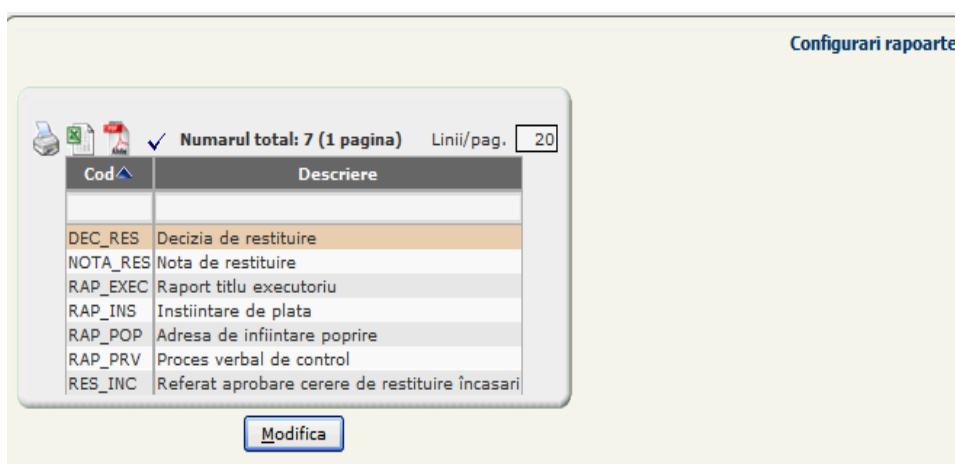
Configurari rapoarte

Numarul total: 7 (1 pagina)   Linii/pag. 20

| Cod | Descriere |
|---|---|
| | |
| DEC_RES | Decizia de restituire |
| NOTA_RES | Nota de restituire |
| RAP_EXEC | Raport titlu executoriu |
| RAP_INS | Instiintare de plata |
| RAP_POP | Adresa de infiintare poprire |
| RAP_PRV | Proces verbal de control |
| RES_INC | Referat aprobare cerere de restituire încasari |

Modifica